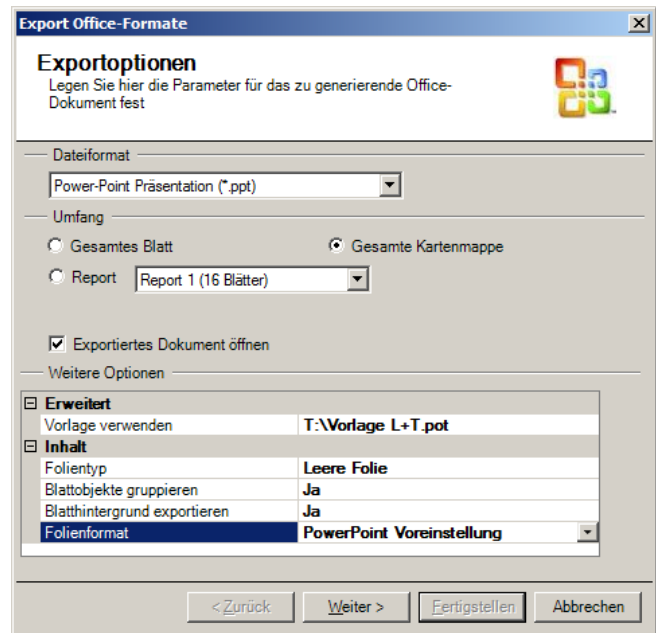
Export Office-Formate

Exportoptionen
Legen Sie hier die Parameter für das zu generierende Office-Dokument fest

Dateiformat
Power-Point Präsentation (*.ppt)

Umfang
Gesamtes Blatt
Gesamte Kartenmappe
Report
Report 1 (16 Blätter)

Exportiertes Dokument öffnen

Weitere Optionen

| Erweitert | |
|---|---|
| Vorlage verwenden | T:\Vorlage L+T.pot |
| Inhalt | |
| Folientyp | Leere Folie |
| Blattobjekte gruppieren | Ja |
| Blatthintergrund exportieren | Ja |
| Folienformat | PowerPoint Voreinstellung |

< Zurück
Weiter >
Fertigstellen
Abbrechen